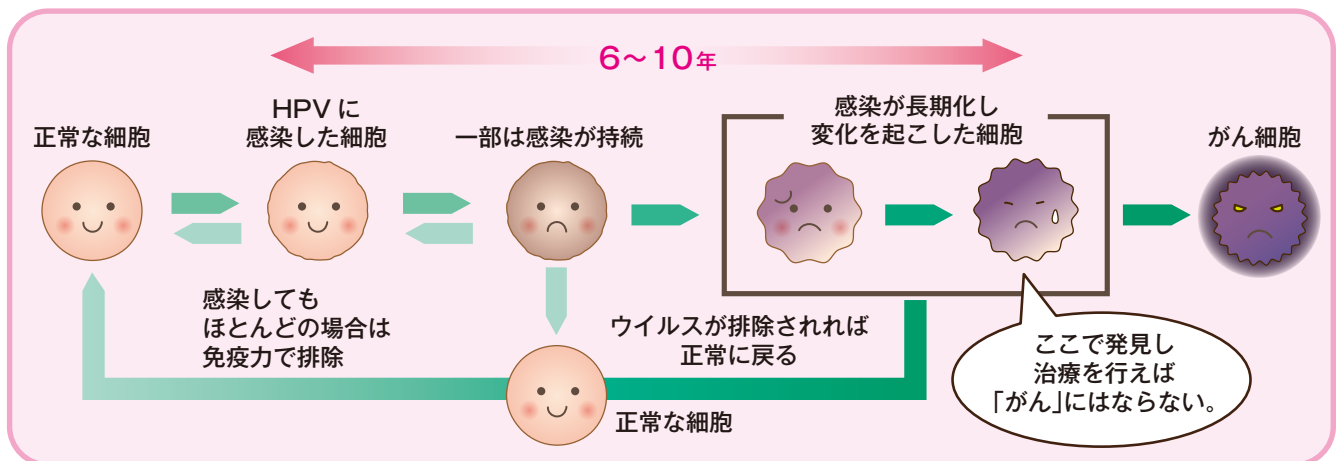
6～10年

正常な細胞

HPVに
感染した細胞

一部は感染が持続

感染が長期化し
変化を起こした細胞

がん細胞

感染しても
ほとんどの場合は
免疫力で排除

ウイルスが排除されれば
正常に戻る

正常な細胞

ここで発見し
治療を行えば
「がん」にはならない。